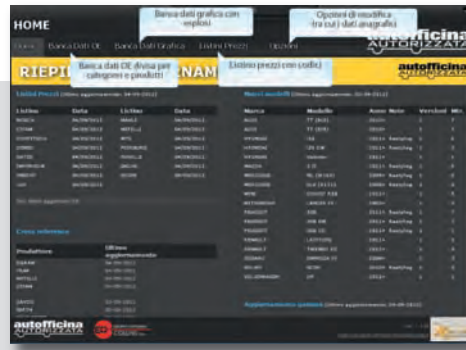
HOME

Banca dati grafica con esplosi

Opzioni di modifica (tra cui i dati anagrafici)

autofficina AUTORIZZATA

Home   Banca Dati OE   Banca Dati Grafica   Listini Prezzi   Opzioni

RIEPI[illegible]NAM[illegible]

Banca dati OE divisa per categorie e prodotti

Listino prezzi con codici

autofficina AUTORIZZATA

Listini Prezzi

| Listino | Data | Listino | Data |
|---|---|---|---|
| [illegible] | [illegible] | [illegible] | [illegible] |

Nuovi modelli

| Marca | Modello | Anno | Note | Versioni | Mtr. |
|---|---|---|---|---|---|
| AUDI | TT (8J3) | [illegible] | | | |
| AUDI | TT (8J9) | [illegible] | | | |
| HYUNDAI | i30 | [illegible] | | | |
| HYUNDAI | i30 CW | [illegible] | | | |
| HYUNDAI | Veloster | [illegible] | | | |
| MAZDA | 3 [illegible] | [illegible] | | | |
| MERCEDES | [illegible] | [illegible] | | | |
| MERCEDES | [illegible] | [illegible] | | | |
| MINI | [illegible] | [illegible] | | | |
| MITSUBISHI | LANCER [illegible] | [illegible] | | | |
| PEUGEOT | 508 | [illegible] | | | |
| PEUGEOT | 508 SW | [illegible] | | | |
| PEUGEOT | 508 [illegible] | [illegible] | | | |
| RENAULT | LATITUDE | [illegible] | | | |
| RENAULT | TWINGO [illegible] | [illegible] | | | |
| SUBARU | IMPREZA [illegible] | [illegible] | | | |
| VOLVO | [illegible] | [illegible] | | | |
| VOLKSWAGEN | UP | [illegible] | | | |

Cross reference

| Produttore | Ultimo aggiornamento |
|---|---|
| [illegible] | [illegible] |

autofficina AUTORIZZATA